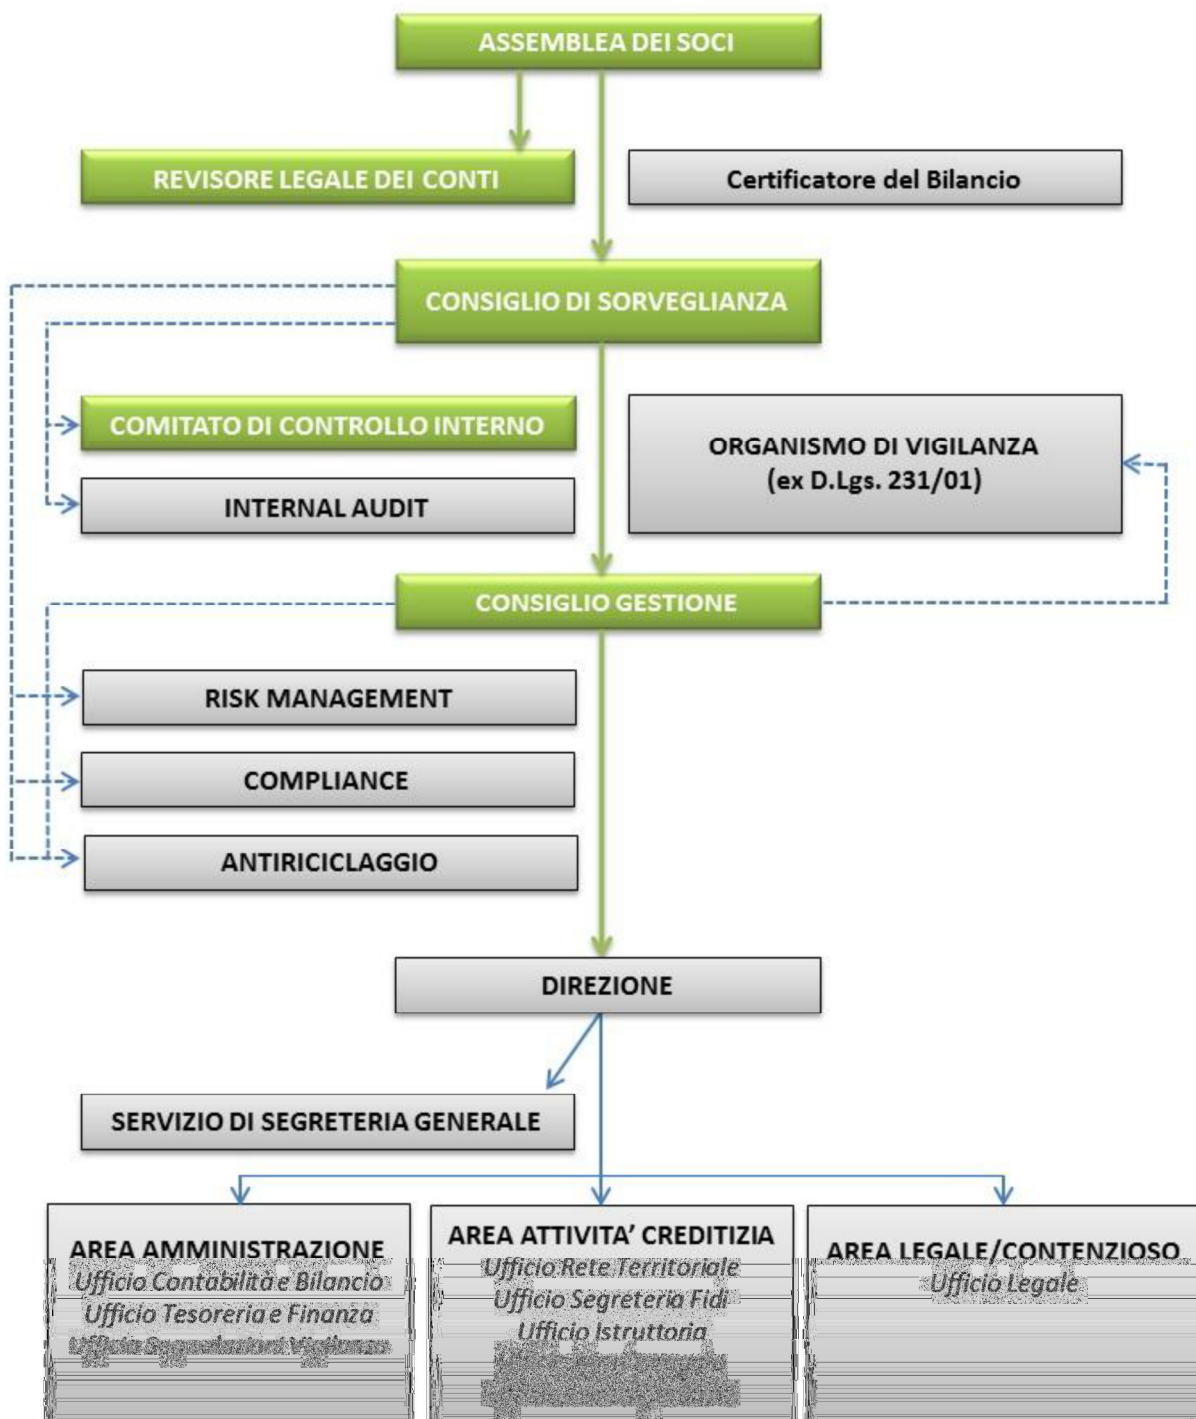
ASSEMBLEA DEI SOCI

REVISORE LEGALE DEI CONTI

Certificatore del Bilancio

CONSIGLIO DI SORVEGLIANZA

COMITATO DI CONTROLLO INTERNO

INTERNAL AUDIT

ORGANISMO DI VIGILANZA (ex D.Lgs. 231/01)

CONSIGLIO GESTIONE

RISK MANAGEMENT

COMPLIANCE

ANTIRICICLAGGIO

DIREZIONE

SERVIZIO DI SEGRETERIA GENERALE

AREA AMMINISTRAZIONE
Ufficio Contabilità e Bilancio
Ufficio Tesoreria e Finanza
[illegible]

AREA ATTIVITA' CREDITIZIA
Ufficio Rete Territoriale
Ufficio Segreteria Fidi
Ufficio Istruttoria
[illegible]

AREA LEGALE/CONTENZIOSO
Ufficio Legale